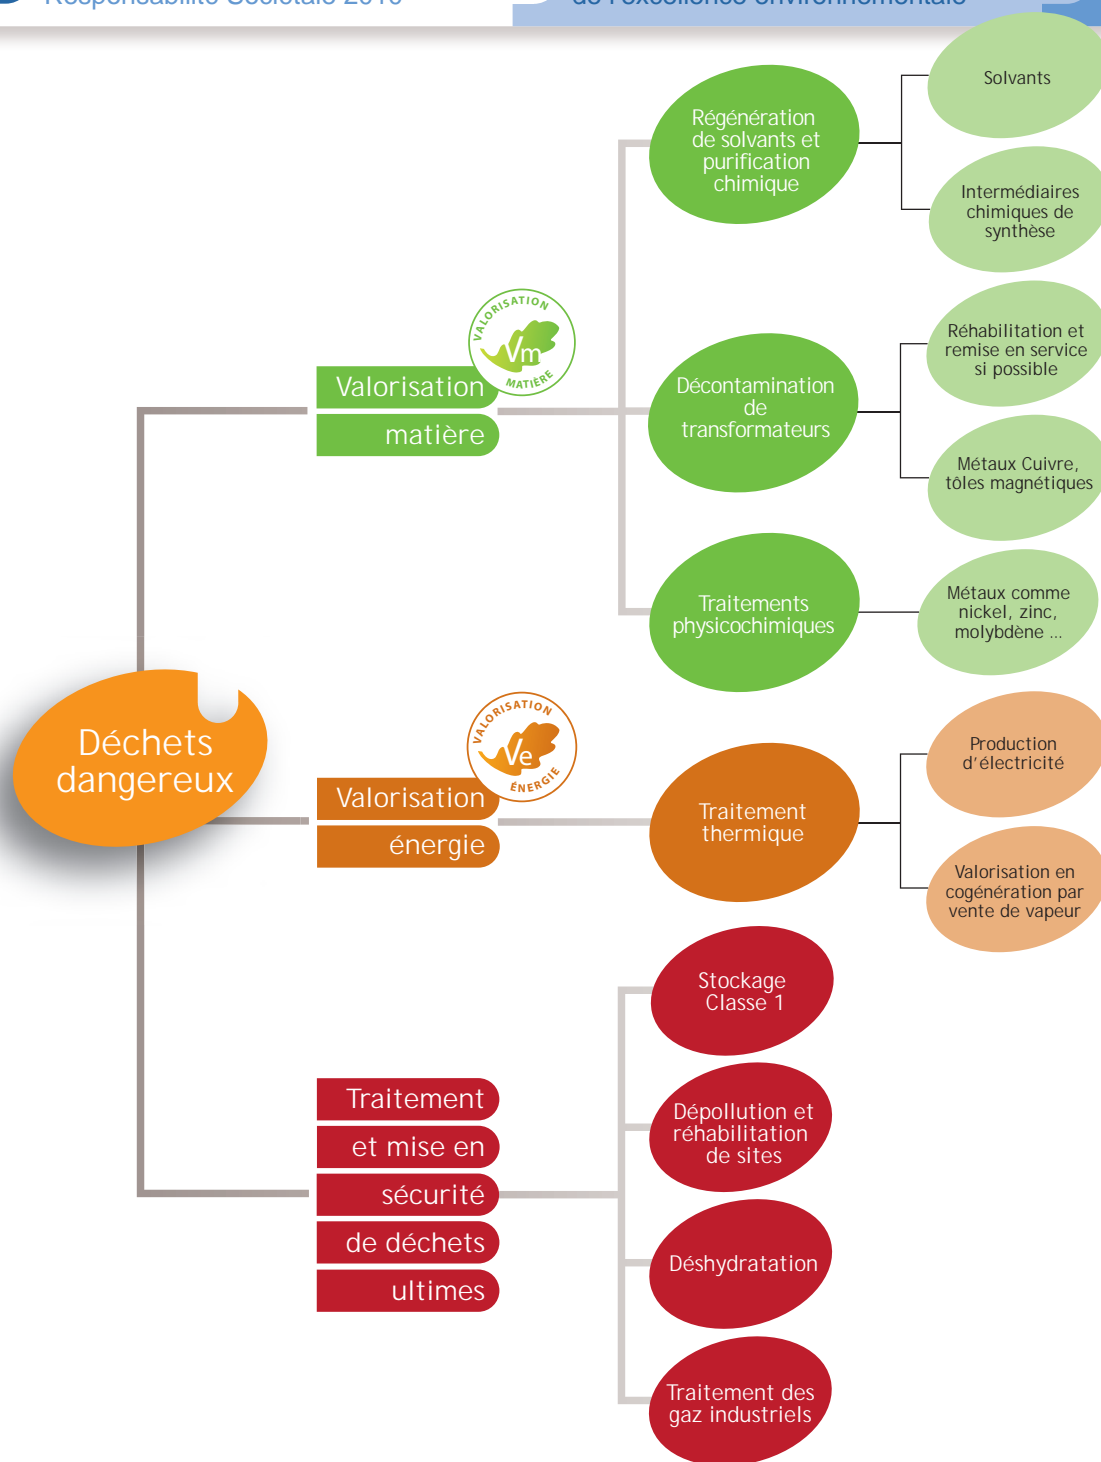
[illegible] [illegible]

Déchets dangereux

Valorisation matière

VALORISATION Vm MATIÈRE

Régénération de solvants et purification chimique

Solvants

Intermédiaires chimiques de synthèse

Décontamination de transformateurs

Réhabilitation et remise en service si possible

Métaux Cuivre, tôles magnétiques

Traitements physicochimiques

Métaux comme nickel, zinc, molybdène ...

Valorisation énergie

VALORISATION Ve ÉNERGIE

Traitement thermique

Production d'électricité

Valorisation en cogénération par vente de vapeur

Traitement et mise en sécurité de déchets ultimes

Stockage Classe 1

Dépollution et réhabilitation de sites

Déshydratation

Traitement des gaz industriels